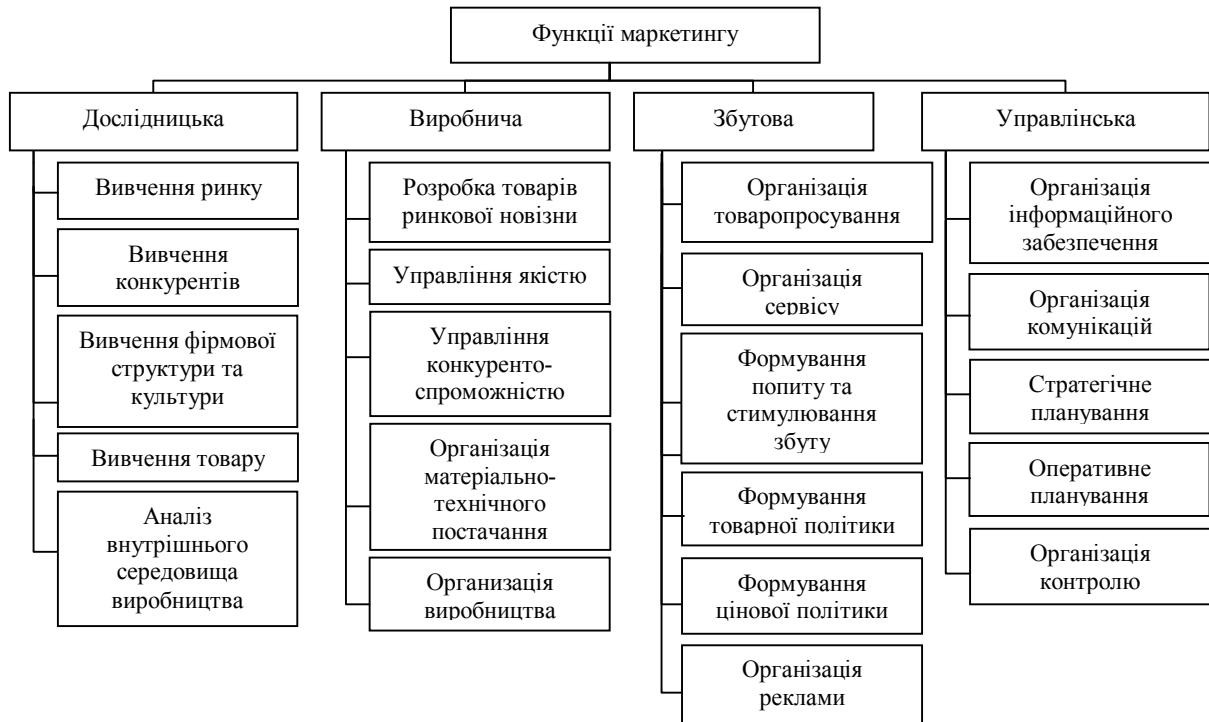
Функції маркетингу

Дослідницька

Вивчення ринку

Вивчення конкурентів

Вивчення фірмової структури та культури

Вивчення товару

Аналіз внутрішнього середовища виробництва

Виробнича

Розробка товарів ринкової новизни

Управління якістю

Управління конкуренто-спроможністю

Організація матеріально-технічного постачання

Организація виробництва

Збутова

Організація товаропросування

Організація сервісу

Формування попиту та стимулювання збуту

Формування товарної політики

Формування цінової політики

Організація реклами

Управлінська

Організація інформаційного забезпечення

Організація комунікацій

Стратегічне планування

Оперативне планування

Організація контролю